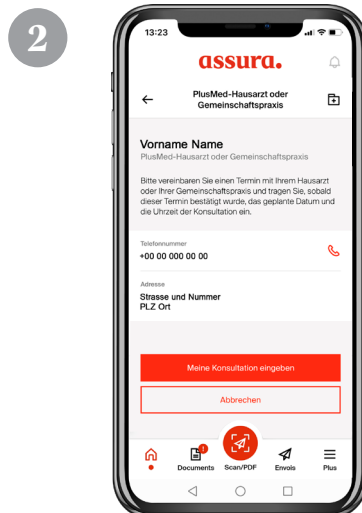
2

13:23

assura.

PlusMed-Hausarzt oder Gemeinschaftspraxis

Vorname Name
PlusMed-Hausarzt oder Gemeinschaftspraxis

Bitte vereinbaren Sie einen Termin mit Ihrem Hausarzt oder Ihrer Gemeinschaftspraxis und tragen Sie, sobald dieser Termin bestätigt wurde, das geplante Datum und die Uhrzeit der Konsultation ein.

Telefonnummer
+00 00 000 00 00

Adresse
Strasse und Nummer
PLZ Ort

Meine Konsultation eingeben

Abbrechen

Documents Scan/PDF Envois Plus